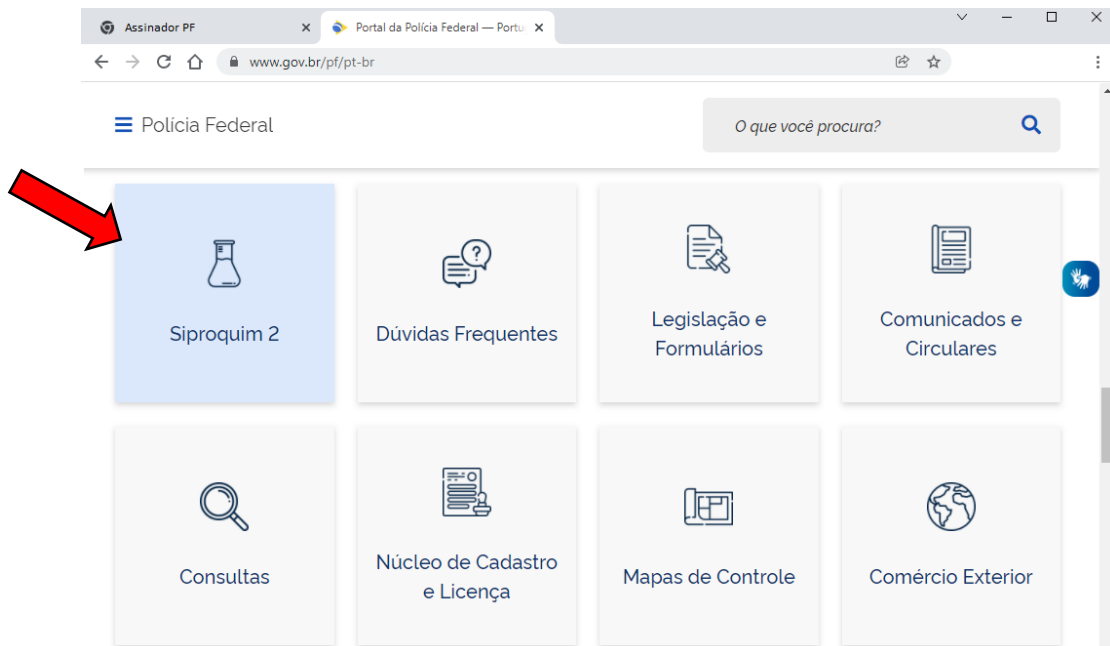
Assinador PF
Portal da Polícia Federal — Portu
www.gov.br/pf/pt-br

Polícia Federal
O que você procura?

Siproquim 2
Dúvidas Frequentes
Legislação e Formulários
Comunicados e Circulares
Consultas
Núcleo de Cadastro e Licença
Mapas de Controle
Comércio Exterior